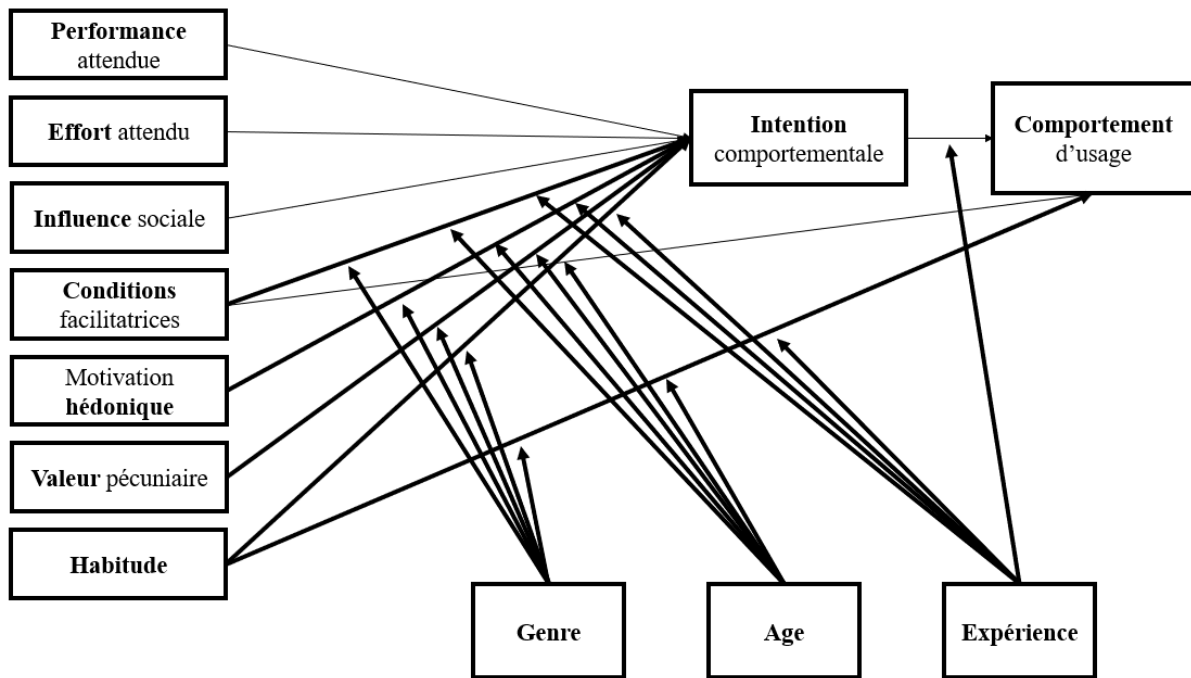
Performance attendue

Effort attendu

Influence sociale

Conditions facilitatrices

Motivation hédonique

Valeur pécuniaire

Habitude

Intention comportementale

Comportement d'usage

Genre

Age

Expérience